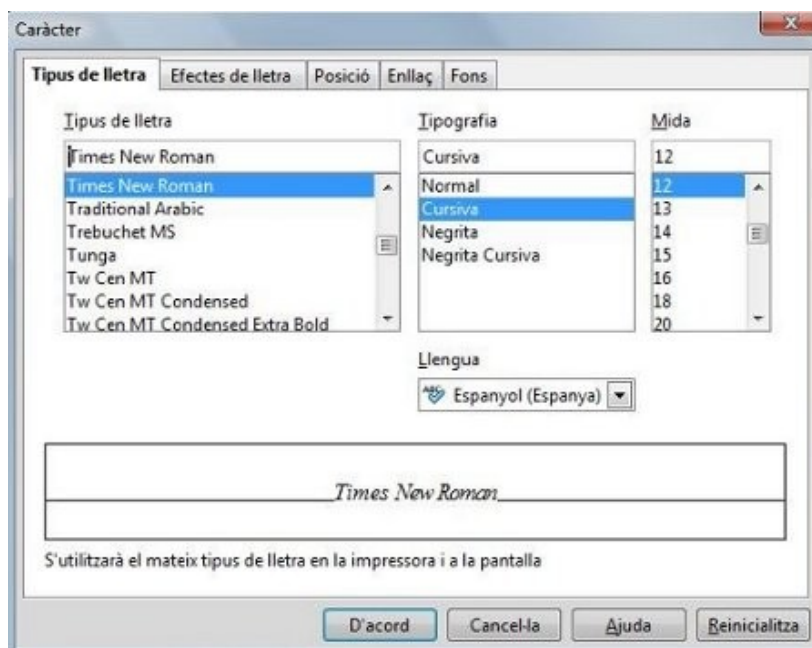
Caràcter

Tipus de lletra | Efectes de lletra | Posició | Enllaç | Fons

Tipus de lletra
Times New Roman
Times New Roman
Traditional Arabic
Trebuchet MS
Tunga
Tw Cen MT
Tw Cen MT Condensed
Tw Cen MT Condensed Extra Bold

Tipografia
Cursiva
Normal
Cursiva
Negrita
Negrita Cursiva

Mida
12
12
13
14
15
16
18
20

Llengua
Espanyol (Espanya)

Times New Roman

S'utilitzarà el mateix tipus de lletra en la impressora i a la pantalla

D'acord | Cancel·la | Ajuda | Reinicialitza